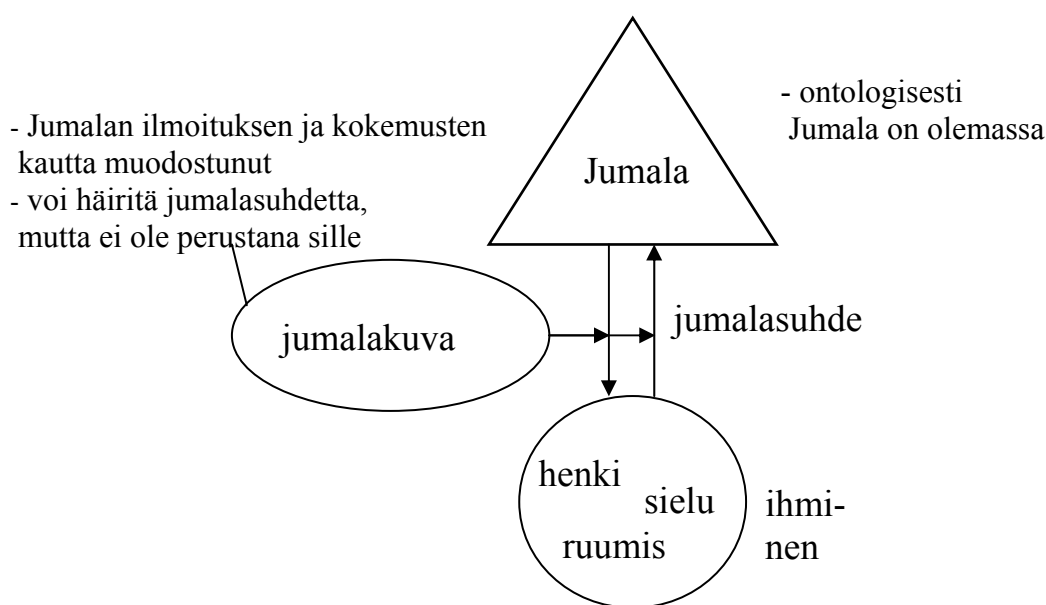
- Jumalan ilmoituksen ja kokemusten kautta muodostunut
- voi häiritä jumalasuhdetta, mutta ei ole perustana sille

Jumala

- ontologisesti Jumala on olemassa

jumalakuva

jumalasuhde

henki
sielu
ruumis

ihminen